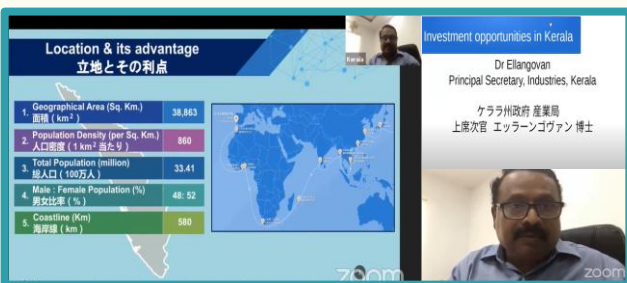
Location & its advantage
立地とその利点

1. Geographical Area (Sq. Km.)
面積（km²）
38,863

2. Population Density (per Sq. Km.)
人口密度（1km²当たり）
860

3. Total Population (million)
総人口（100万人）
33.41

4. Male : Female Population (%)
男女比率（%）
48: 52

5. Coastline (Km)
海岸線（km）
580

zoom

Kerala

Investment opportunities in Kerala

Dr Ellangovan
Principal Secretary, Industries, Kerala

ケララ州政府 産業局
上席次官 エッラーンゴヴァン 博士

zoom